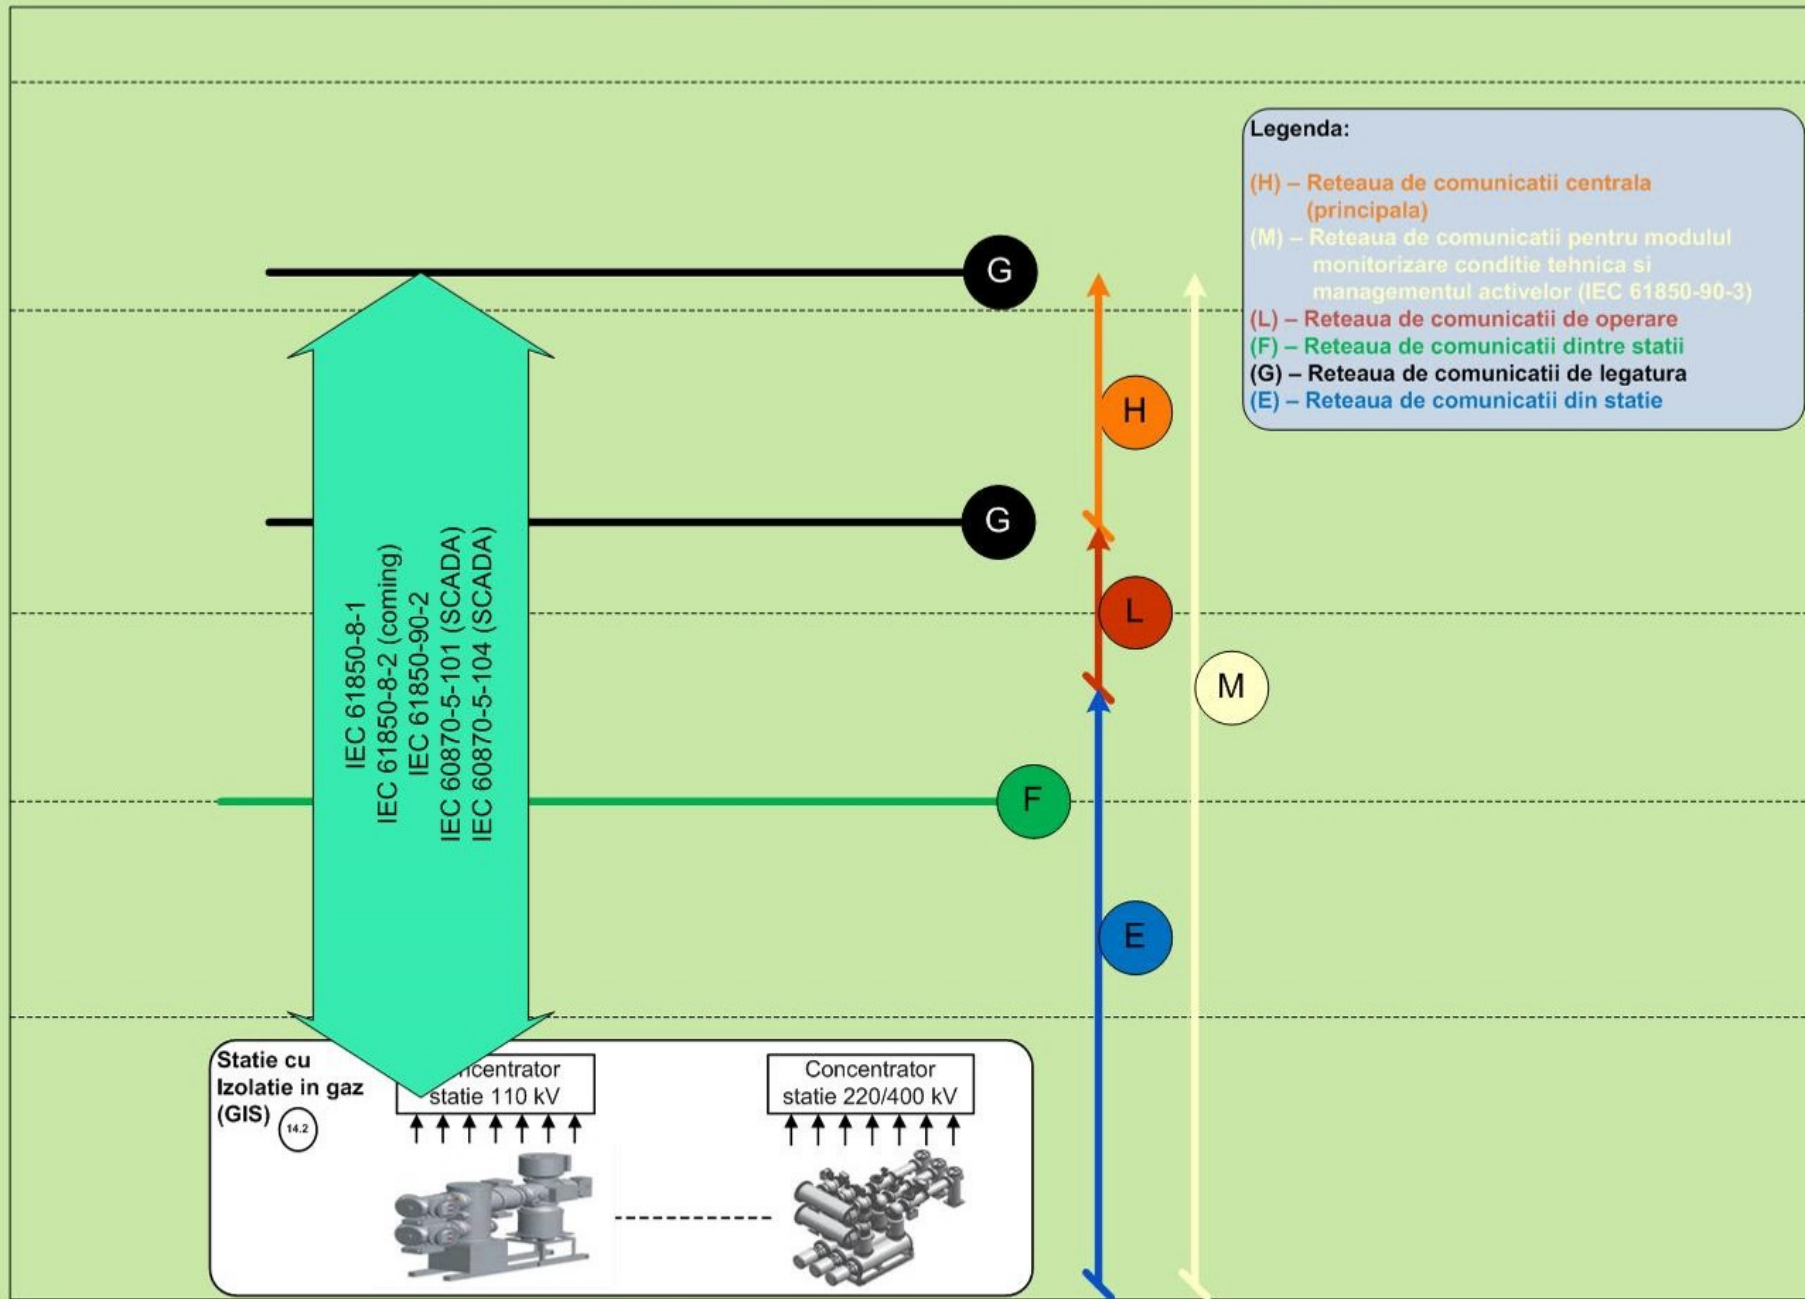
Legenda:

(H) – Reteaua de comunicatii centrala (principala)
(M) – Reteaua de comunicatii pentru modulul monitorizare conditie tehnica si managementul activelor (IEC 61850-90-3)
(L) – Reteaua de comunicatii de operare
(F) – Reteaua de comunicatii dintre statii
(G) – Reteaua de comunicatii de legatura
(E) – Reteaua de comunicatii din statie

G

H

G

L

M

F

E

IEC 61850-8-1
IEC 61850-8-2 (coming)
IEC 61850-90-2
IEC 60870-5-101 (SCADA)
IEC 60870-5-104 (SCADA)

Statie cu Izolatie in gaz (GIS) 14.2

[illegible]centrator statie 110 kV

Concentrator statie 220/400 kV